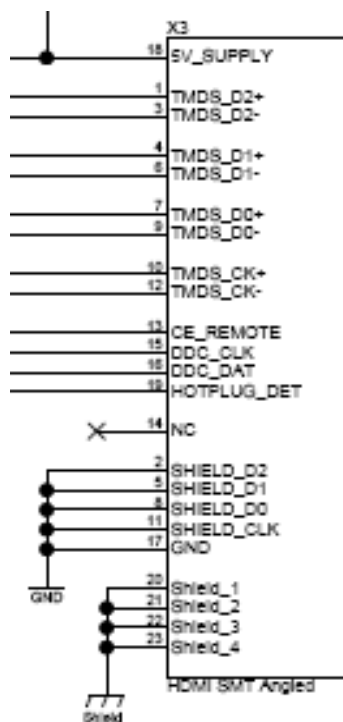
X3

18 5V_SUPPLY

1 TMDS_D2+
3 TMDS_D2-

4 TMDS_D1+
6 TMDS_D1-

7 TMDS_D0+
9 TMDS_D0-

10 TMDS_CK+
12 TMDS_CK-

13 CE_REMOTE
15 DDC_CLK
16 DDC_DAT
19 HOTPLUG_DET

14 NC

2 SHIELD_D2
5 SHIELD_D1
8 SHIELD_D0
11 SHIELD_CLK
17 GND

GND

20 Shield_1
21 Shield_2
22 Shield_3
23 Shield_4

HDMI SMT Angled

Shield